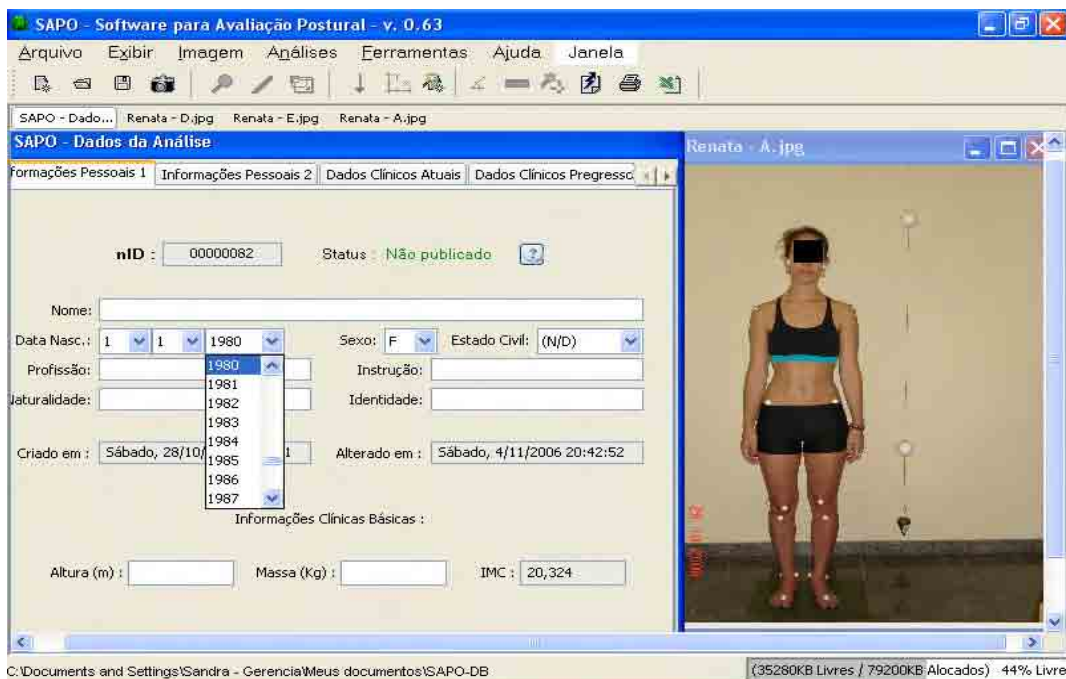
SAPO - Software para Avaliação Postural - v. 0.63

Arquivo Exibir Imagem Análises Ferramentas Ajuda Janela

SAPO - Dado... Renata - D.jpg Renata - E.jpg Renata - A.jpg

SAPO - Dados da Análise

formações Pessoais 1 | Informações Pessoais 2 | Dados Clínicos Atuais | Dados Clínicos Pregresso

nID : 00000082 Status : Não publicado

Nome:

Data Nasc.: 1 1 1980 Sexo: F Estado Civil: (N/D)

Profissão: Instrução:

Jaturalidade: Identidade:

1980
1981
1982
1983
1984
1985
1986
1987

Criado em : Sábado, 28/10/ 1 Alterado em : Sábado, 4/11/2006 20:42:52

Informações Clínicas Básicas :

Altura (m) : Massa (Kg) : IMC : 20,324

Renata - A.jpg

C:\Documents and Settings\Sandra - Gerencia\Meus documentos\SAPO-DB

(35280KB Livres / 79200KB Alocados) 44% Livre